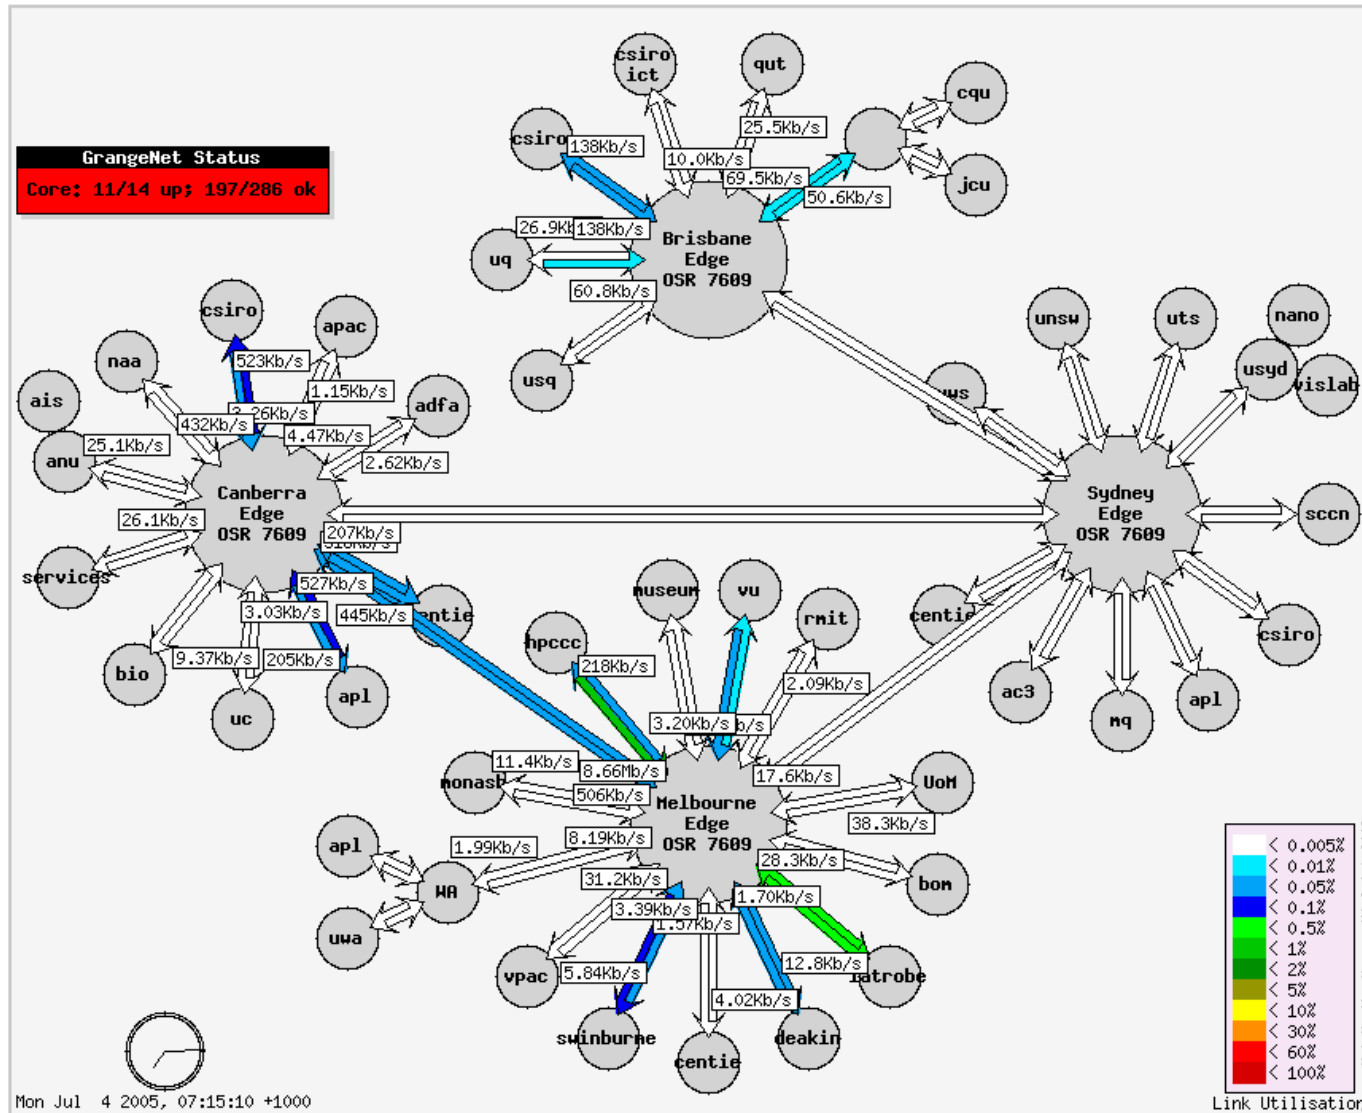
GrangeNet Status
Core: 11/14 up; 197/286 ok

csiro ict
qut
cqu
csiro
138Kb/s
25.5Kb/s
10.0Kb/s
69.5Kb/s
jcu
50.6Kb/s
26.9Kb
138Kb/s
uq
Brisbane Edge OSR 7609
60.8Kb/s
usq

csiro
apac
naa
523Kb/s
1.15Kb/s
ais
432Kb/s
26Kb/s
adfa
4.47Kb/s
anu
25.1Kb/s
2.62Kb/s
Canberra Edge OSR 7609
26.1Kb/s
207Kb/s
services
527Kb/s
3.03Kb/s
445Kb/s
entie
bio
9.37Kb/s
205Kb/s
apl
uc

unsw
uts
nano
usyd
vislab
ws
Sydney Edge OSR 7609
sccn
centie
csiro
ac3
mq
apl

museum
vu
rmit
hpccc
218Kb/s
2.09Kb/s
3.20Kb/s
b/s
11.4Kb/s
8.66Mb/s
17.6Kb/s
UoM
monash
506Kb/s
Melbourne Edge OSR 7609
38.3Kb/s
apl
1.99Kb/s
8.19Kb/s
28.3Kb/s
WA
bom
31.2Kb/s
1.70Kb/s
3.39Kb/s
1.57Kb/s
uwa
12.8Kb/s
vpac
5.84Kb/s
latrobe
4.02Kb/s
swinburne
deakin
centie

< 0.005%
< 0.01%
< 0.05%
< 0.1%
< 0.5%
< 1%
< 2%
< 5%
< 10%
< 30%
< 60%
< 100%
Link Utilisation

Mon Jul 4 2005, 07:15:10 +1000